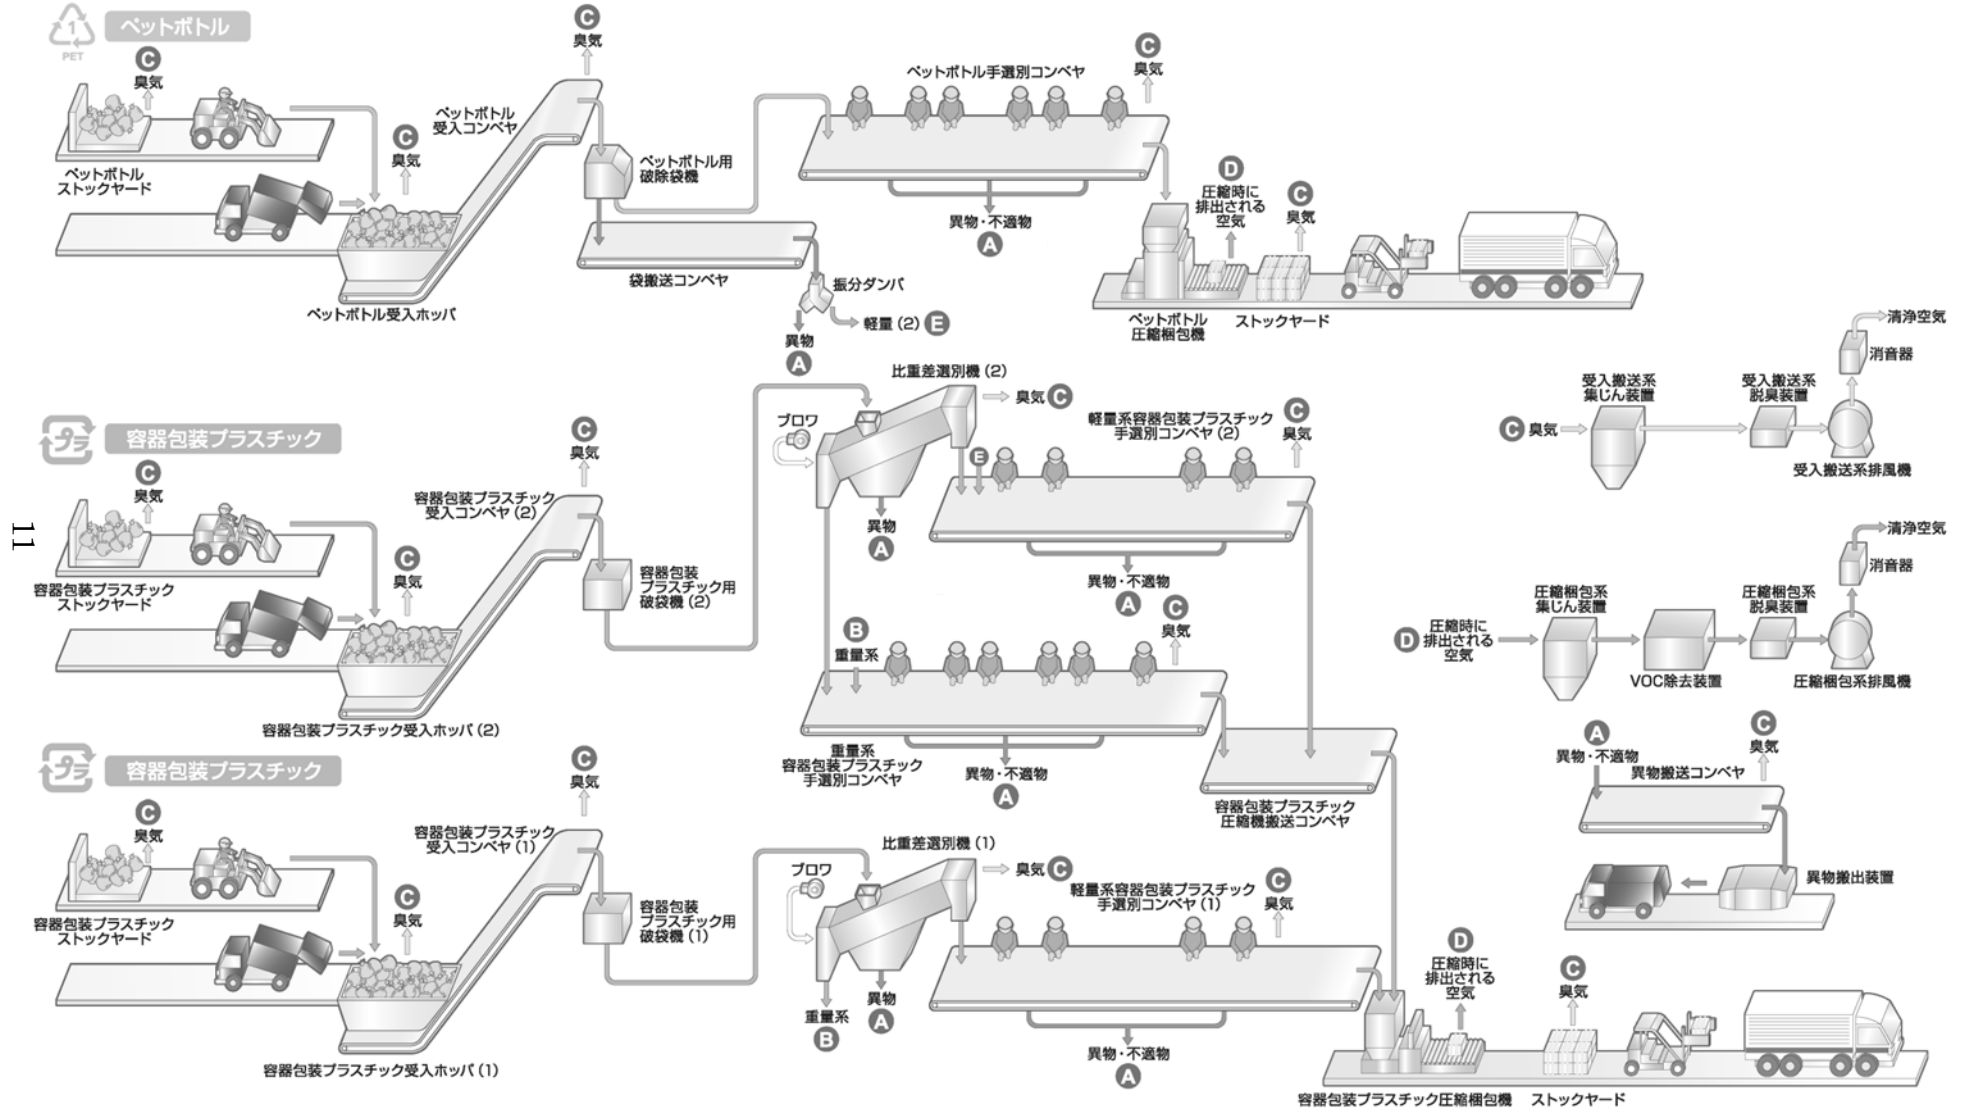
1 PET ペットボトル

C 臭気

ペットボトル ストックヤード

C 臭気

ペットボトル受入ホッパ

ペットボトル 受入コンベヤ

C 臭気

ペットボトル用 破除袋機

袋搬送コンベヤ

振分ダンパ

軽量 (2) E

異物 A

ペットボトル手選別コンベヤ

C 臭気

異物・不適物 A

D 圧縮時に 排出される 空気

C 臭気

ペットボトル 圧縮梱包機

ストックヤード

清浄空気

消音器

C 臭気

受入搬送系 集じん装置

受入搬送系 脱臭装置

受入搬送系排風機

プラ 容器包装プラスチック

C 臭気

容器包装プラスチック ストックヤード

C 臭気

容器包装プラスチック受入ホッパ (2)

容器包装プラスチック 受入コンベヤ (2)

C 臭気

容器包装 プラスチック用 破袋機 (2)

11

比重差選別機 (2)

臭気 C

ブロワ

E

異物 A

軽量系容器包装プラスチック 手選別コンベヤ (2)

C 臭気

異物・不適物 A

C 臭気

B 重量系

重量系 容器包装プラスチック 手選別コンベヤ

異物・不適物 A

容器包装プラスチック 圧縮機搬送コンベヤ

清浄空気

消音器

D 圧縮時に 排出される 空気

圧縮梱包系 集じん装置

VOC除去装置

圧縮梱包系 脱臭装置

圧縮梱包系排風機

A 異物・不適物

異物搬送コンベヤ

C 臭気

異物搬出装置

プラ 容器包装プラスチック

C 臭気

容器包装プラスチック ストックヤード

C 臭気

容器包装プラスチック受入ホッパ (1)

容器包装プラスチック 受入コンベヤ (1)

C 臭気

容器包装 プラスチック用 破袋機 (1)

比重差選別機 (1)

臭気 C

ブロワ

重量系 B

異物 A

軽量系容器包装プラスチック 手選別コンベヤ (1)

C 臭気

異物・不適物 A

D 圧縮時に 排出される 空気

C 臭気

容器包装プラスチック圧縮梱包機

ストックヤード